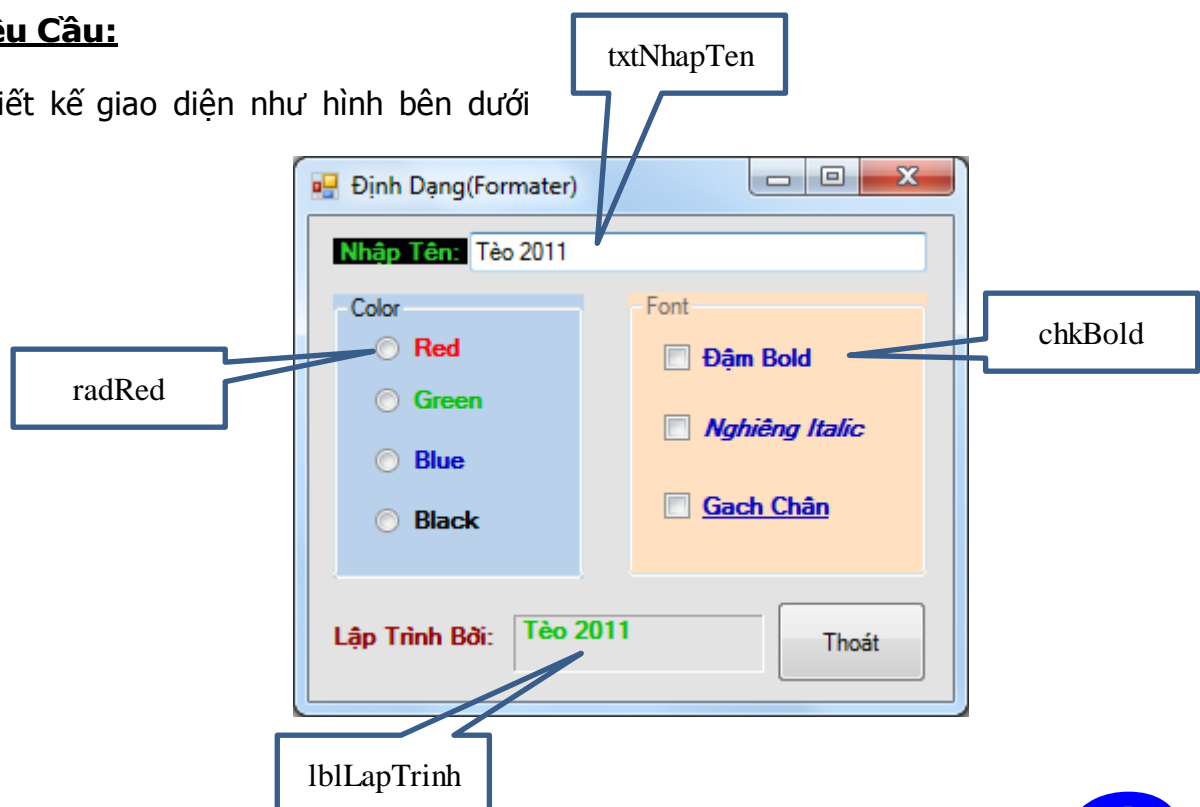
ều Cầu:

iết kế giao diện như hình bên dưới

txtNhapTen

Định Dạng(Formater)

Nhập Tên: Tèo 2011

Color

Red

Green

Blue

Black

radRed

Font

Đậm Bold

Nghiêng Italic

Gach Chân

chkBold

Lập Trình Bởi: Tèo 2011

Thoát

lblLapTrinh